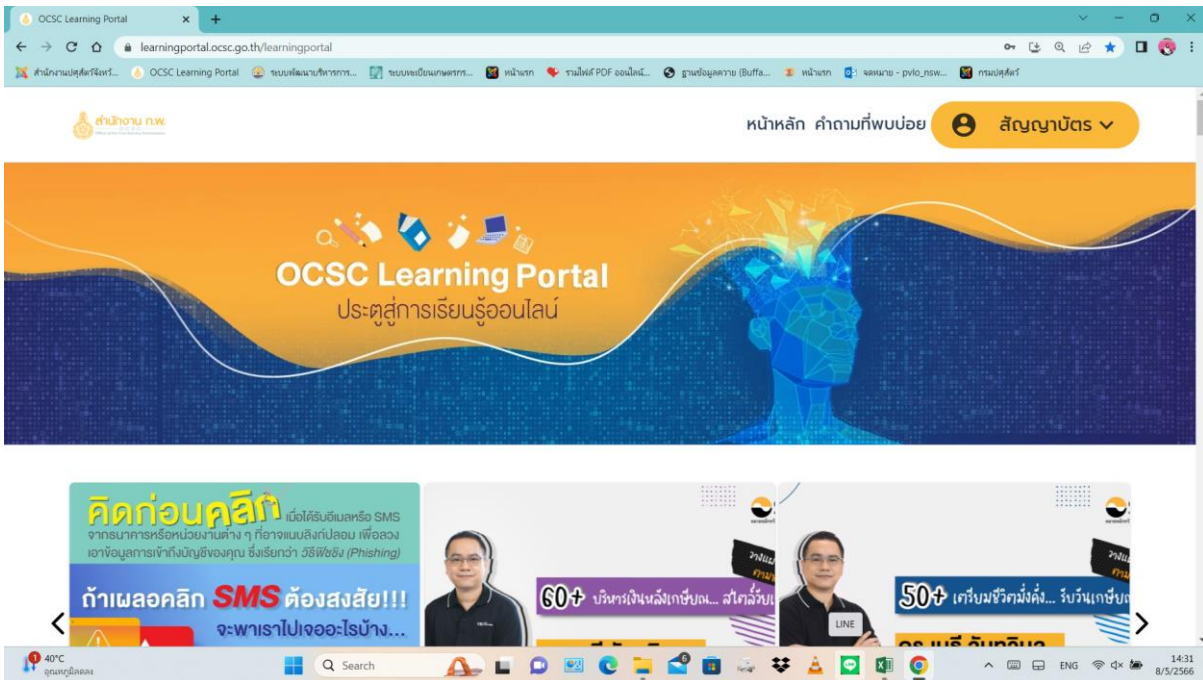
OCSC Learning Portal ×

learningportal.ocsc.go.th/learningportal

สำนักงานปศุสัตว์จังหวั... OCSC Learning Portal ระบบพัฒนาบริหารการ... ระบบทะเบียนเกษตรกร... หน้าแรก รวมไฟล์ PDF ออนไลน์... ฐานข้อมูลควาย (Buffa... หน้าแรก จดหมาย - pvlo_nsw... กรมปศุสัตว์

สำนักงาน ก.พ.

หน้าหลัก คำถามที่พบบ่อย สัญญาบัตร

OCSC Learning Portal
ประตูสู่การเรียนรู้ออนไลน์

คิดก่อนคลิก เมื่อได้รับอีเมลหรือ SMS จากธนาคารหรือหน่วยงานต่าง ๆ ที่อาจแนบลิงก์ปลอม เพื่อลวงเอาข้อมูลการเข้าถึงบัญชีของคุณ ซึ่งเรียกว่า วิธีฟิชชิง (Phishing)

ถ้าเผลอคลิก SMS ต้องสงสัย!!!
จะพาเราไปเจออะไรบ้าง...

60+ บริหารเงินหลังเกษียณ... สไตล์วัยเ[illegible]

50+ เตรียมชีวิตมั่งคั่ง... รับวันเกษียณ

LINE

40°C
อุณหภูมิสูง

Search

ENG 14:31
8/5/2566